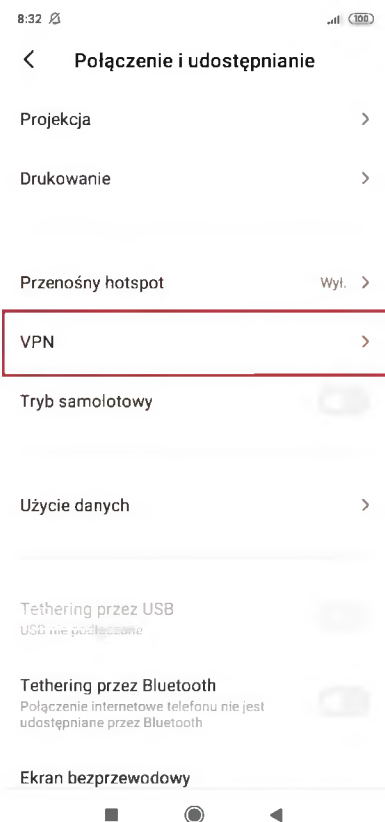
8:32

100

Połączenie i udostępnianie

Projekcja

Drukowanie

Przenośny hotspot
Wył.

VPN

Tryb samolotowy

Użycie danych

Tethering przez USB
USB nie podłączone

Tethering przez Bluetooth
Połączenie internetowe telefonu nie jest udostępniane przez Bluetooth

Ekran bezprzewodowy